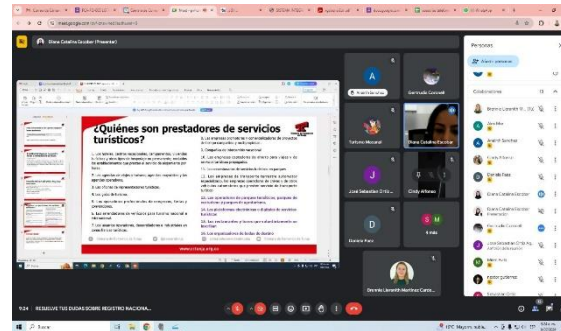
Diana Catalina Escobar (Presentar)

¿Quiénes son prestadores de servicios turísticos?

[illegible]

www.cotelco.org.co

Personas

Agregar personas

Colaboradores

Tatiana Mosquera

Samuela Conrrell

Diana Catalina Escobar

José Sebastián Ortiz...

Cindy Alfonso

Daniela Paez

6 más

Beverly Lizareth Martinez Castr...

Diana Catalina Escobar

9:24 | RESUELVE TUS DUDAS SOBRE REGISTRO NACIONA...

Buscar